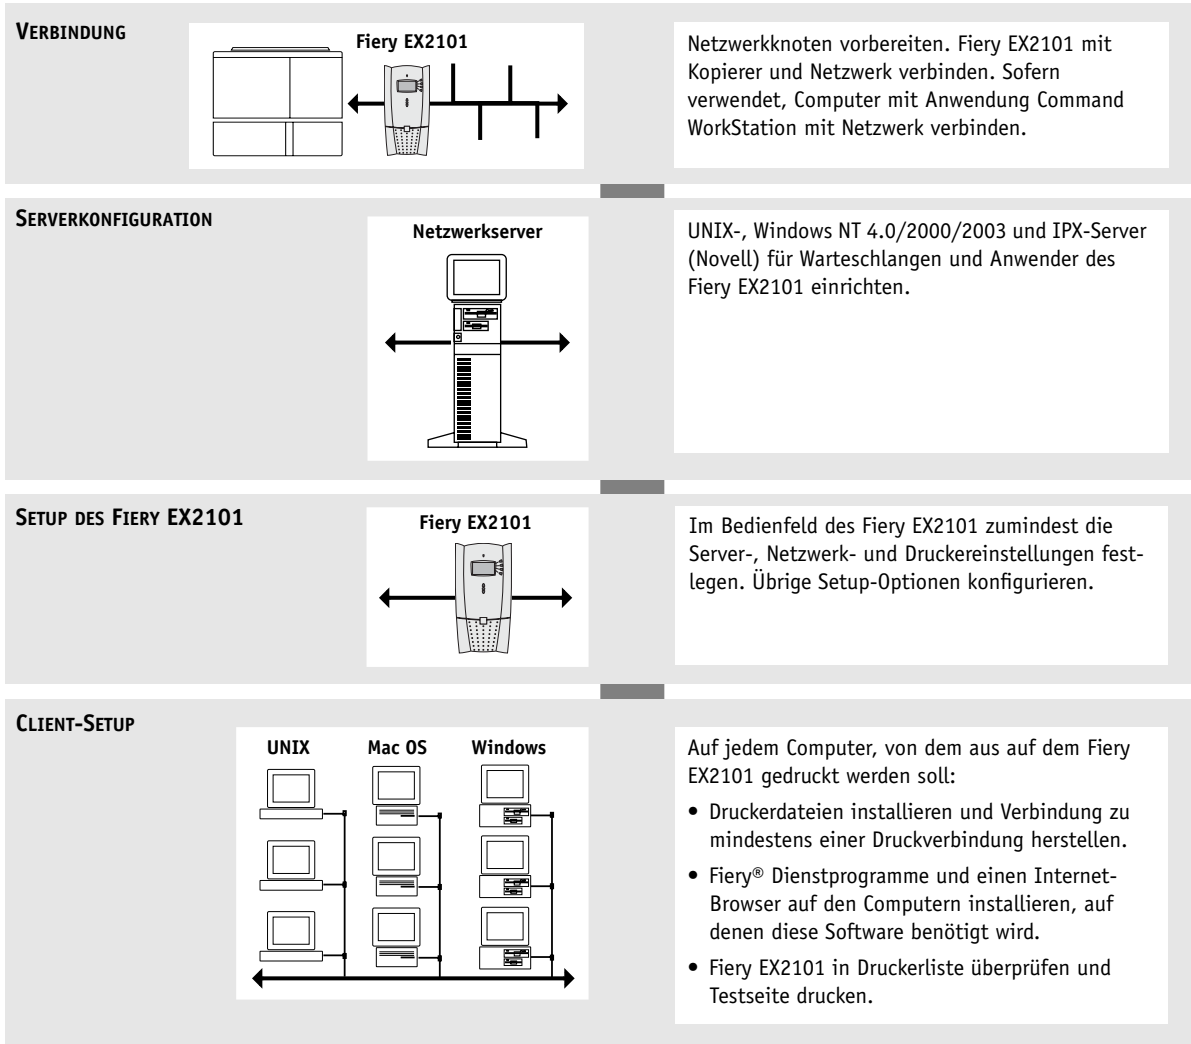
VERBINDUNG

Fiery EX2101

Netzwerkknoten vorbereiten. Fiery EX2101 mit Kopierer und Netzwerk verbinden. Sofern verwendet, Computer mit Anwendung Command WorkStation mit Netzwerk verbinden.

SERVERKONFIGURATION

Netzwerkserver

UNIX-, Windows NT 4.0/2000/2003 und IPX-Server (Novell) für Warteschlangen und Anwender des Fiery EX2101 einrichten.

SETUP DES FIERY EX2101

Fiery EX2101

Im Bedienfeld des Fiery EX2101 zumindest die Server-, Netzwerk- und Druckereinstellungen festlegen. Übrige Setup-Optionen konfigurieren.

CLIENT-SETUP

UNIX

Mac OS

Windows

Auf jedem Computer, von dem aus auf dem Fiery EX2101 gedruckt werden soll:

• Druckerdateien installieren und Verbindung zu mindestens einer Druckverbindung herstellen.

• Fiery® Dienstprogramme und einen Internet-Browser auf den Computern installieren, auf denen diese Software benötigt wird.

• Fiery EX2101 in Druckerliste überprüfen und Testseite drucken.